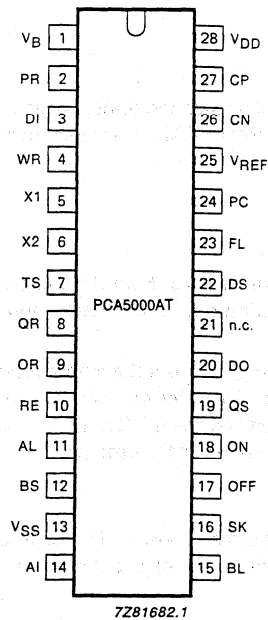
$V_B$ 1
PR 2
DI 3
WR 4
X1 5
X2 6
TS 7
QR 8
OR 9
RE 10
AL 11
BS 12
$V_{SS}$ 13
AI 14

28 $V_{DD}$
27 CP
26 CN
25 $V_{REF}$
24 PC
23 FL
22 DS
21 n.c.
20 DO
19 QS
18 ON
17 OFF
16 SK
15 BL

PCA5000AT

7Z81682.1